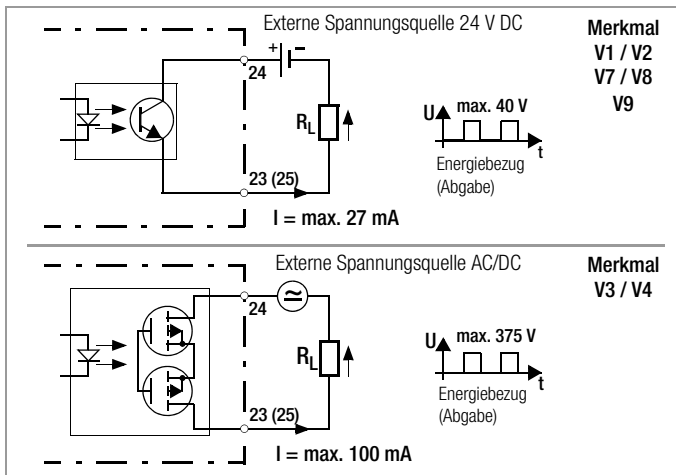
Externe Spannungsquelle 24 V DC

Merkmal
V1 / V2
V7 / V8
V9

+ −
24
$R_L$
U max. 40 V
t
Energiebezug
(Abgabe)
23 (25)
I = max. 27 mA

Externe Spannungsquelle AC/DC

Merkmal
V3 / V4

24
$R_L$
U max. 375 V
t
Energiebezug
(Abgabe)
23 (25)
I = max. 100 mA